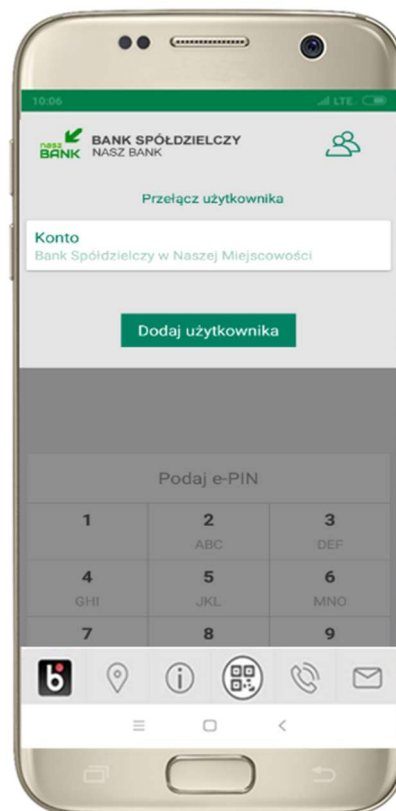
10:06

nasz BANK BANK SPÓŁDZIELCZY NASZ BANK

Przełącz użytkownika

Konto
Bank Spółdzielczy w Naszej Miejscowości

Dodaj użytkownika

Podaj e-PIN

| 1 | 2 ABC | 3 DEF |
|---|---|---|
| 4 GHI | 5 JKL | 6 MNO |
| 7 | 8 | 9 |